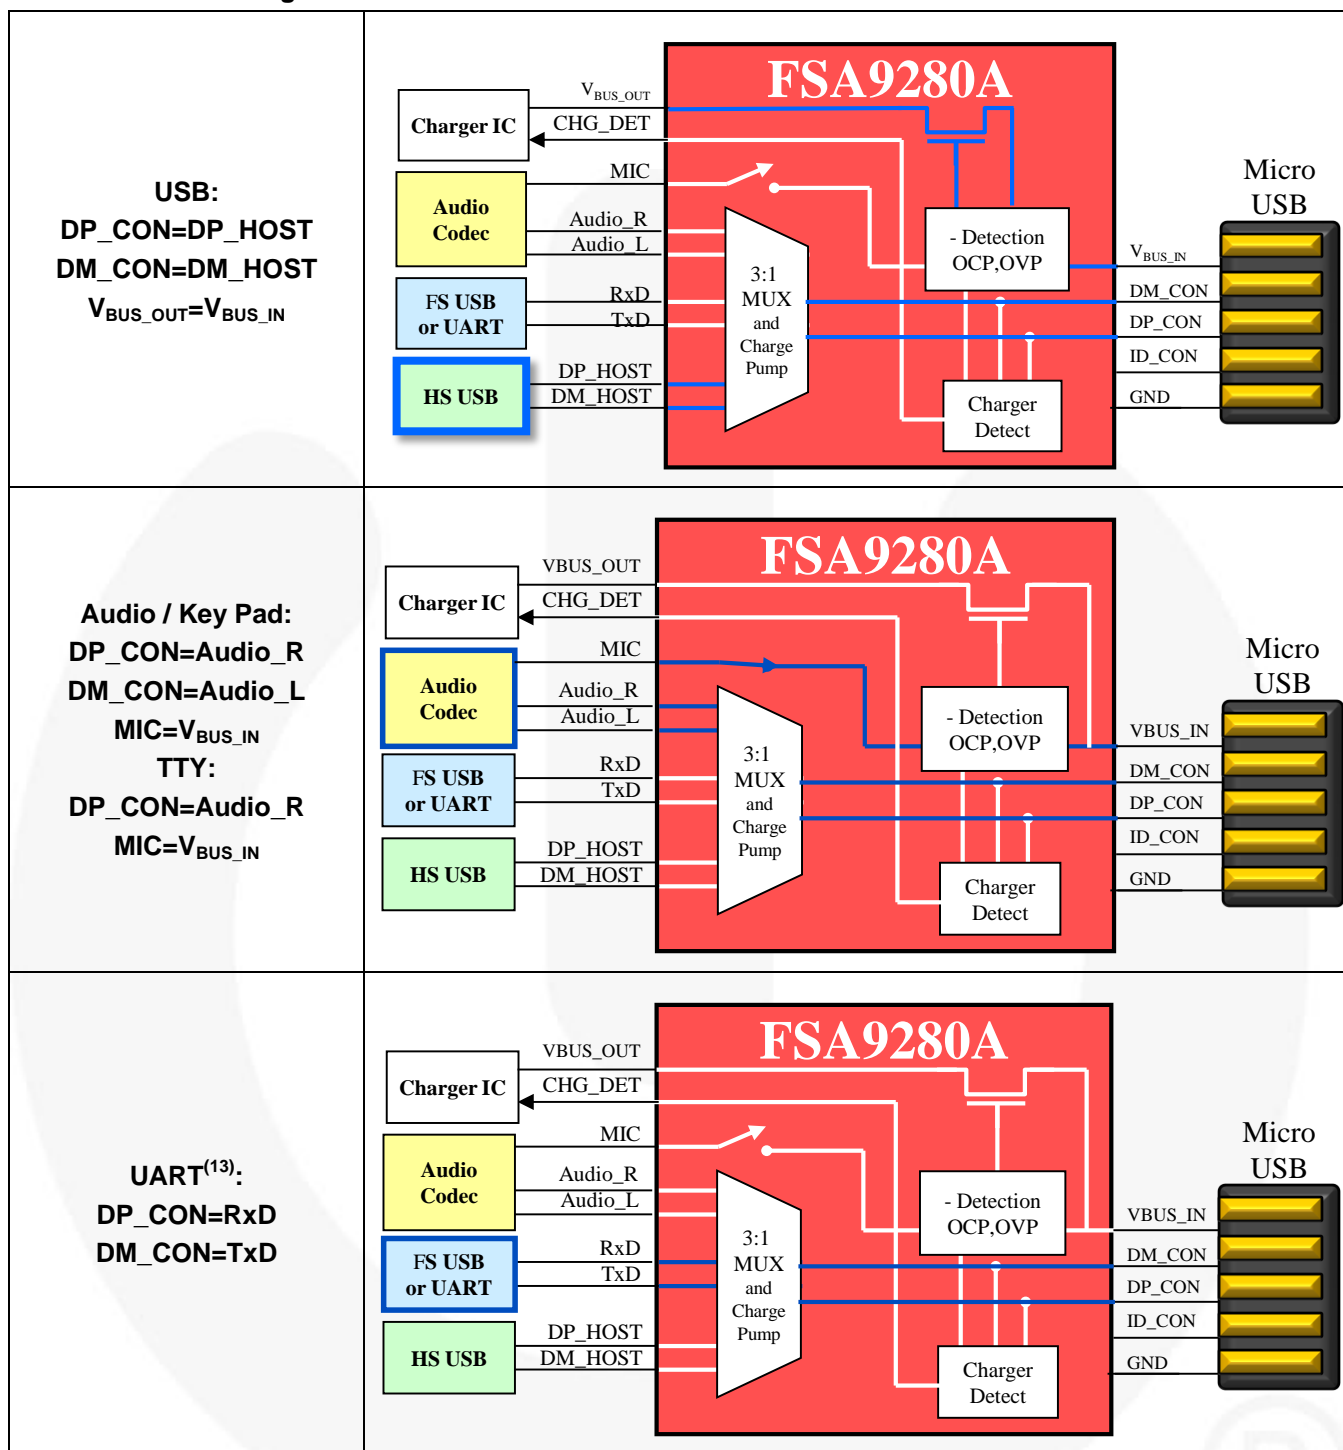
| | |
|---|---|
| USB: DP_CON=DP_HOST DM_CON=DM_HOST $V_{BUS\_OUT}$=$V_{BUS\_IN}$ | FSA9280A Charger IC $V_{BUS\_OUT}$ CHG_DET Audio Codec MIC Audio_R Audio_L FS USB or UART RxD TxD HS USB DP_HOST DM_HOST 3:1 MUX and Charge Pump - Detection OCP,OVP Charger Detect Micro USB $V_{BUS\_IN}$ DM_CON DP_CON ID_CON GND |
| Audio / Key Pad: DP_CON=Audio_R DM_CON=Audio_L MIC=$V_{BUS\_IN}$ TTY: DP_CON=Audio_R MIC=$V_{BUS\_IN}$ | FSA9280A Charger IC VBUS_OUT CHG_DET Audio Codec MIC Audio_R Audio_L FS USB or UART RxD TxD HS USB DP_HOST DM_HOST 3:1 MUX and Charge Pump - Detection OCP,OVP Charger Detect Micro USB VBUS_IN DM_CON DP_CON ID_CON GND |
| UART$^{(13)}$: DP_CON=RxD DM_CON=TxD | FSA9280A Charger IC VBUS_OUT CHG_DET Audio Codec MIC Audio_R Audio_L FS USB or UART RxD TxD HS USB DP_HOST DM_HOST 3:1 MUX and Charge Pump - Detection OCP,OVP Charger Detect Micro USB VBUS_IN DM_CON DP_CON ID_CON GND |